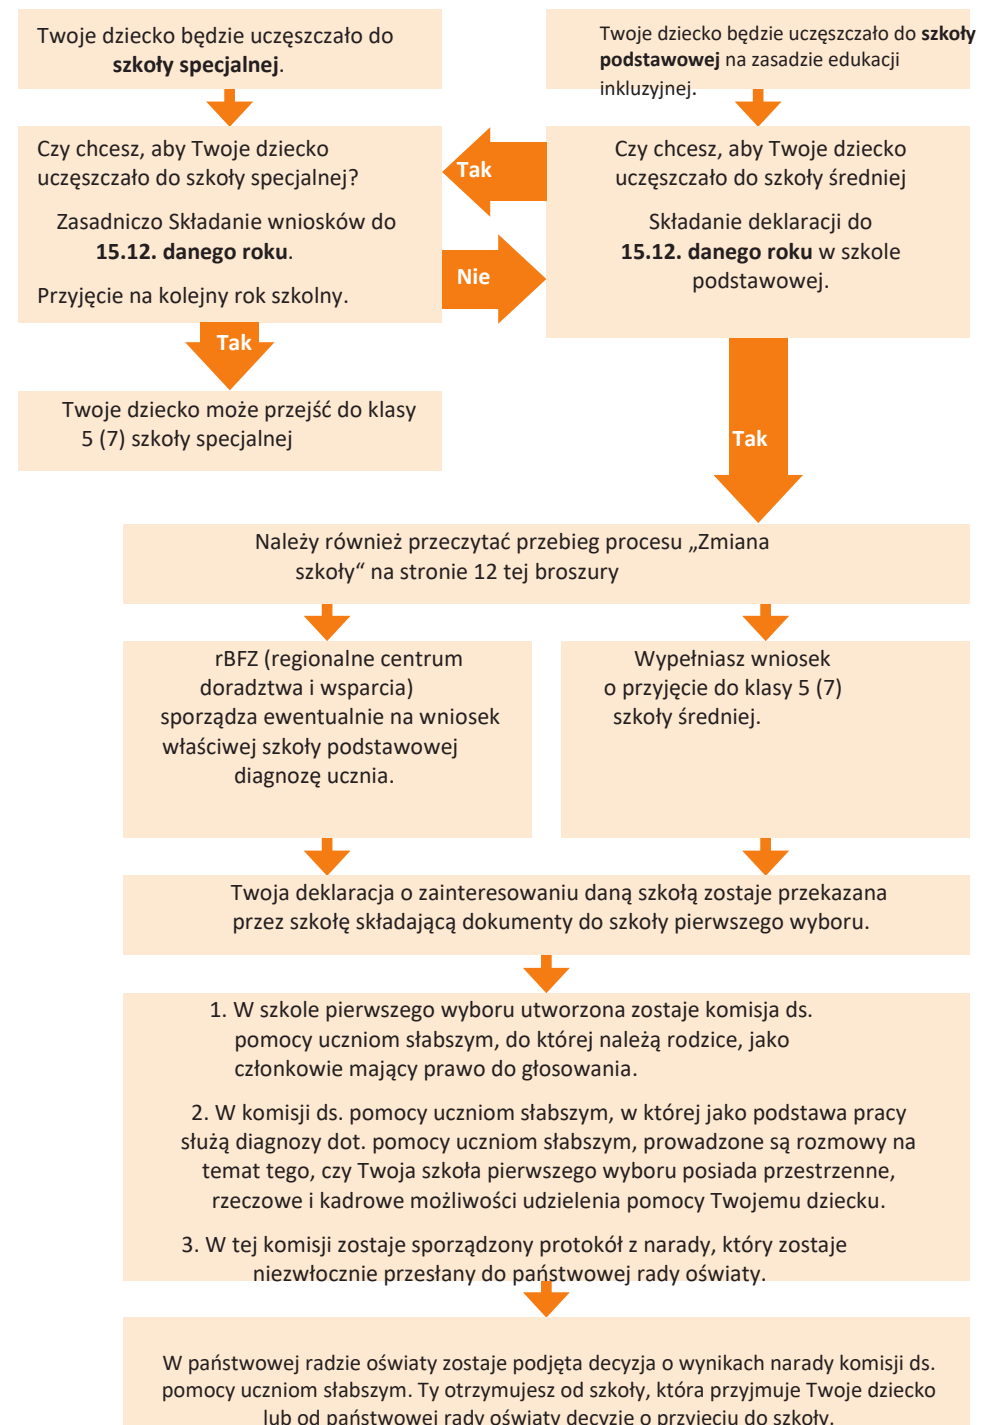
Twoje dziecko będzie uczęszczało do **szkoły specjalnej**.

Twoje dziecko będzie uczęszczało do **szkoły podstawowej** na zasadzie edukacji inkluzyjnej.

Czy chcesz, aby Twoje dziecko uczęszczało do szkoły specjalnej?

Zasadniczo Składanie wniosków do **15.12. danego roku**.

Przyjęcie na kolejny rok szkolny.

Tak

Nie

Czy chcesz, aby Twoje dziecko uczęszczało do szkoły średniej

Składanie deklaracji do **15.12. danego roku** w szkole podstawowej.

Tak

Twoje dziecko może przejść do klasy 5 (7) szkoły specjalnej

Tak

Należy również przeczytać przebieg procesu „Zmiana szkoły" na stronie 12 tej broszury

rBFZ (regionalne centrum doradztwa i wsparcia) sporządza ewentualnie na wniosek właściwej szkoły podstawowej diagnozę ucznia.

Wypełniasz wniosek o przyjęcie do klasy 5 (7) szkoły średniej.

Twoja deklaracja o zainteresowaniu daną szkołą zostaje przekazana przez szkołę składającą dokumenty do szkoły pierwszego wyboru.

1. W szkole pierwszego wyboru utworzona zostaje komisja ds. pomocy uczniom słabszym, do której należą rodzice, jako członkowie mający prawo do głosowania.

2. W komisji ds. pomocy uczniom słabszym, w której jako podstawa pracy służą diagnozy dot. pomocy uczniom słabszym, prowadzone są rozmowy na temat tego, czy Twoja szkoła pierwszego wyboru posiada przestrzenne, rzeczowe i kadrowe możliwości udzielenia pomocy Twojemu dziecku.

3. W tej komisji zostaje sporządzony protokół z narady, który zostaje niezwłocznie przesłany do państwowej rady oświaty.

W państwowej radzie oświaty zostaje podjęta decyzja o wynikach narady komisji ds. pomocy uczniom słabszym. Ty otrzymujesz od szkoły, która przyjmuje Twoje dziecko lub od państwowej rady oświaty decyzję o przyjęciu do szkoły.